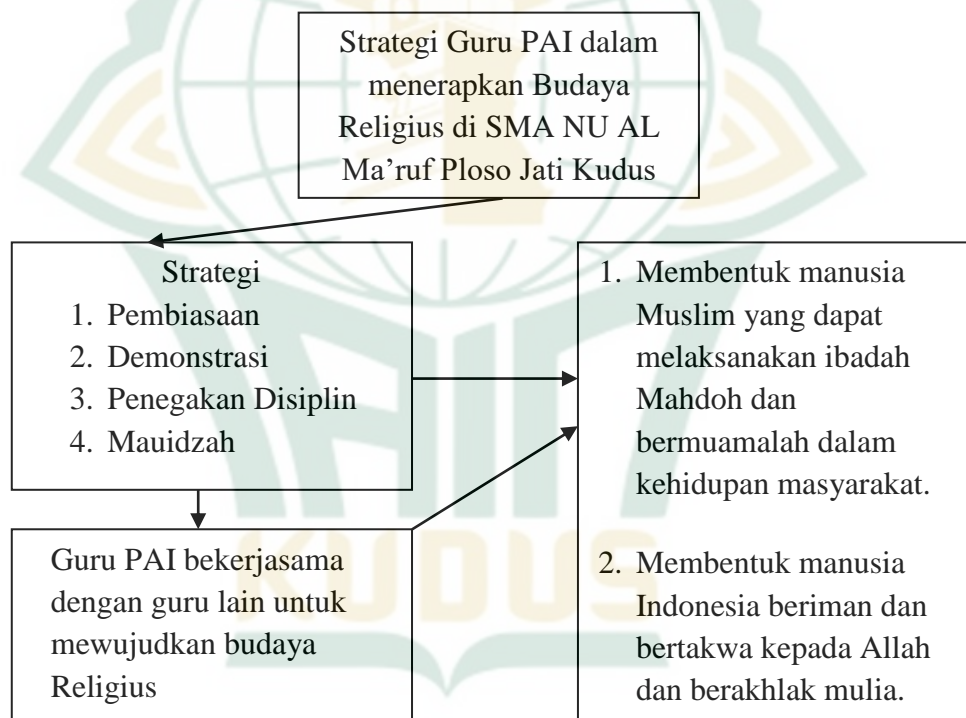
Strategi Guru PAI dalam menerapkan Budaya Religius di SMA NU AL Ma'ruf Ploso Jati Kudus

Strategi
1. Pembiasaan
2. Demonstrasi
3. Penegakan Disiplin
4. Mauidzah

Guru PAI bekerjasama dengan guru lain untuk mewujudkan budaya Religius

1. Membentuk manusia Muslim yang dapat melaksanakan ibadah Mahdoh dan bermuamalah dalam kehidupan masyarakat.

2. Membentuk manusia Indonesia beriman dan bertakwa kepada Allah dan berakhlak mulia.

KUDUS